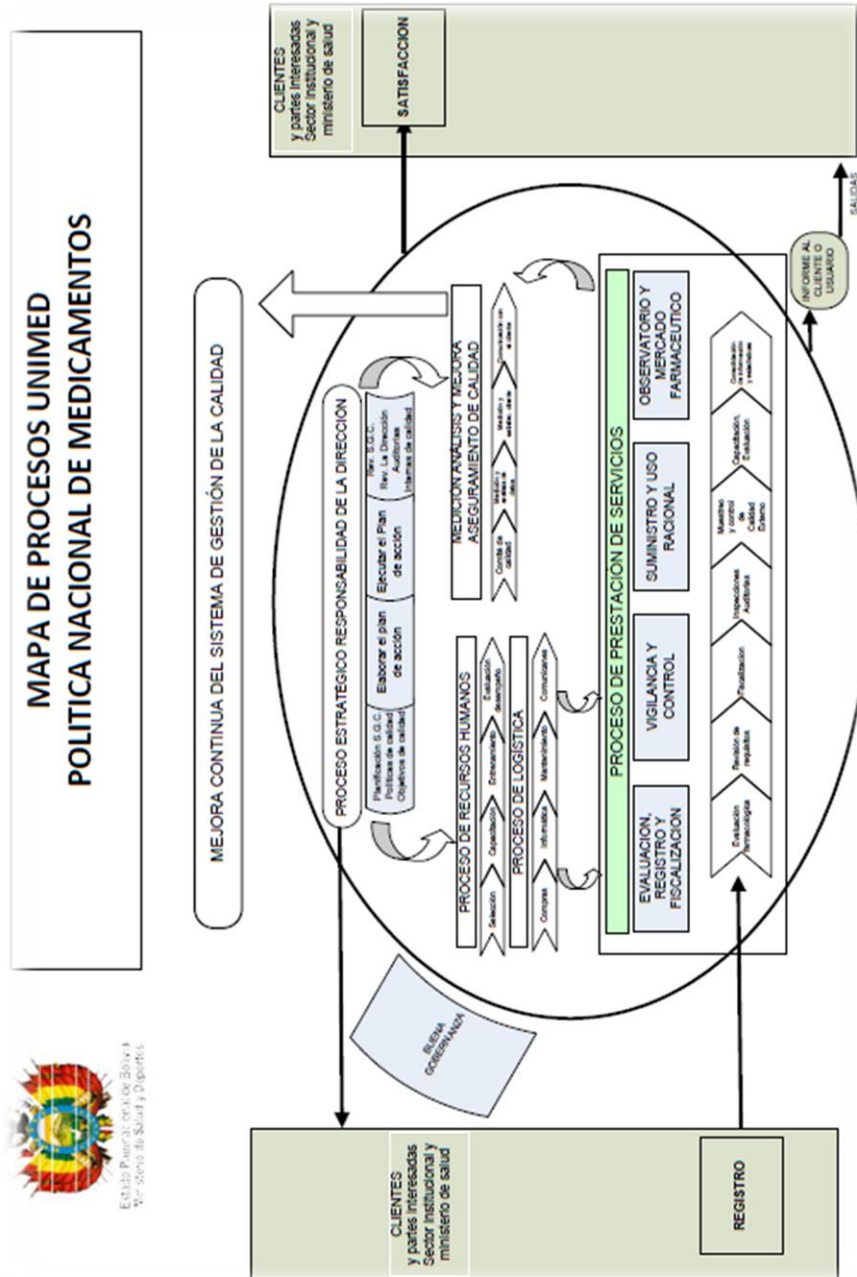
MAPA DE PROCESOS UNIMED
POLITICA NACIONAL DE MEDICAMENTOS

Estado Plurinacional de Bolivia
Ministerio de Salud y Deportes

CLIENTES
y partes interesadas
Sector institucional y
ministerio de salud

REGISTRO

BUENA GOBERNANZA

MEJORA CONTINUA DEL SISTEMA DE GESTIÓN DE LA CALIDAD

PROCESO ESTRATÉGICO RESPONSABILIDAD DE LA DIRECCION

Planificación S.G.C. Politicas de calidad Objetivos de calidad

Elaborar el plan de acción

Ejecutar el Plan de acción

Rev. S.G.C. Rev. La Dirección Auditorias Internas de calidad

PROCESO DE RECURSOS HUMANOS

Selección

Capacitación

Entrenamiento

Evaluación desempeño

PROCESO DE LOGISTICA

Compras

Informatica

Mantenimiento

Comunicaciones

MEDICION ANALISIS Y MEJORA
ASEGURAMIENTO DE CALIDAD

Comite de calidad

Medición y análisis datos

Medición y análisis datos

Comunicación al cliente

PROCESO DE PRESTACION DE SERVICIOS

EVALUACION, REGISTRO Y FISCALIZACION

VIGILANCIA Y CONTROL

SUMINISTRO Y USO RACIONAL

OBSERVATORIO Y MERCADO FARMACEUTICO

Evaluación farmacológica

Revisión de requisitos

Fiscalización

Inspecciones Auditorias

Muestreo y control de Calidad Externo

Capacitación, Evaluación

Consolidación de la información y estadísticas

INFORME AL CLIENTE O USUARIO

SALIDAS

CLIENTES
y partes interesadas
Sector institucional y
ministerio de salud

SATISFACCION